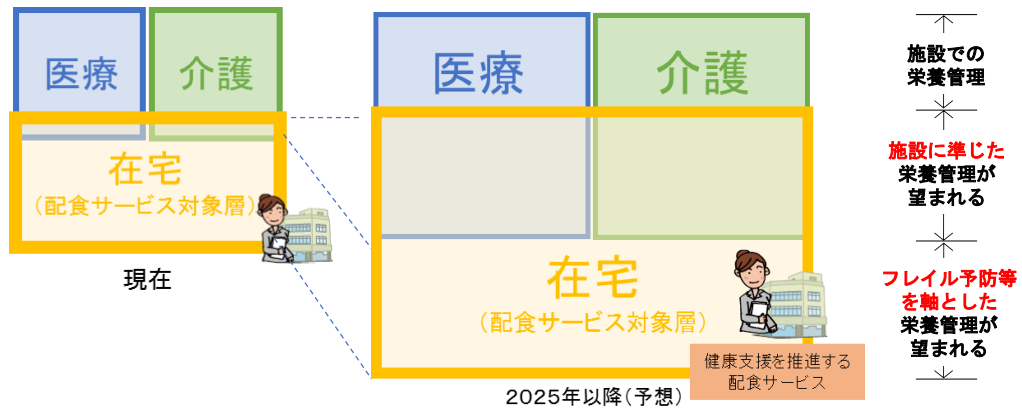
医療

介護

在宅
（配食サービス対象層）

現在

医療

介護

在宅
（配食サービス対象層）

健康支援を推進する
配食サービス

2025年以降（予想）

施設での
栄養管理

施設に準じた
栄養管理が
望まれる

フレイル予防等
を軸とした
栄養管理が
望まれる